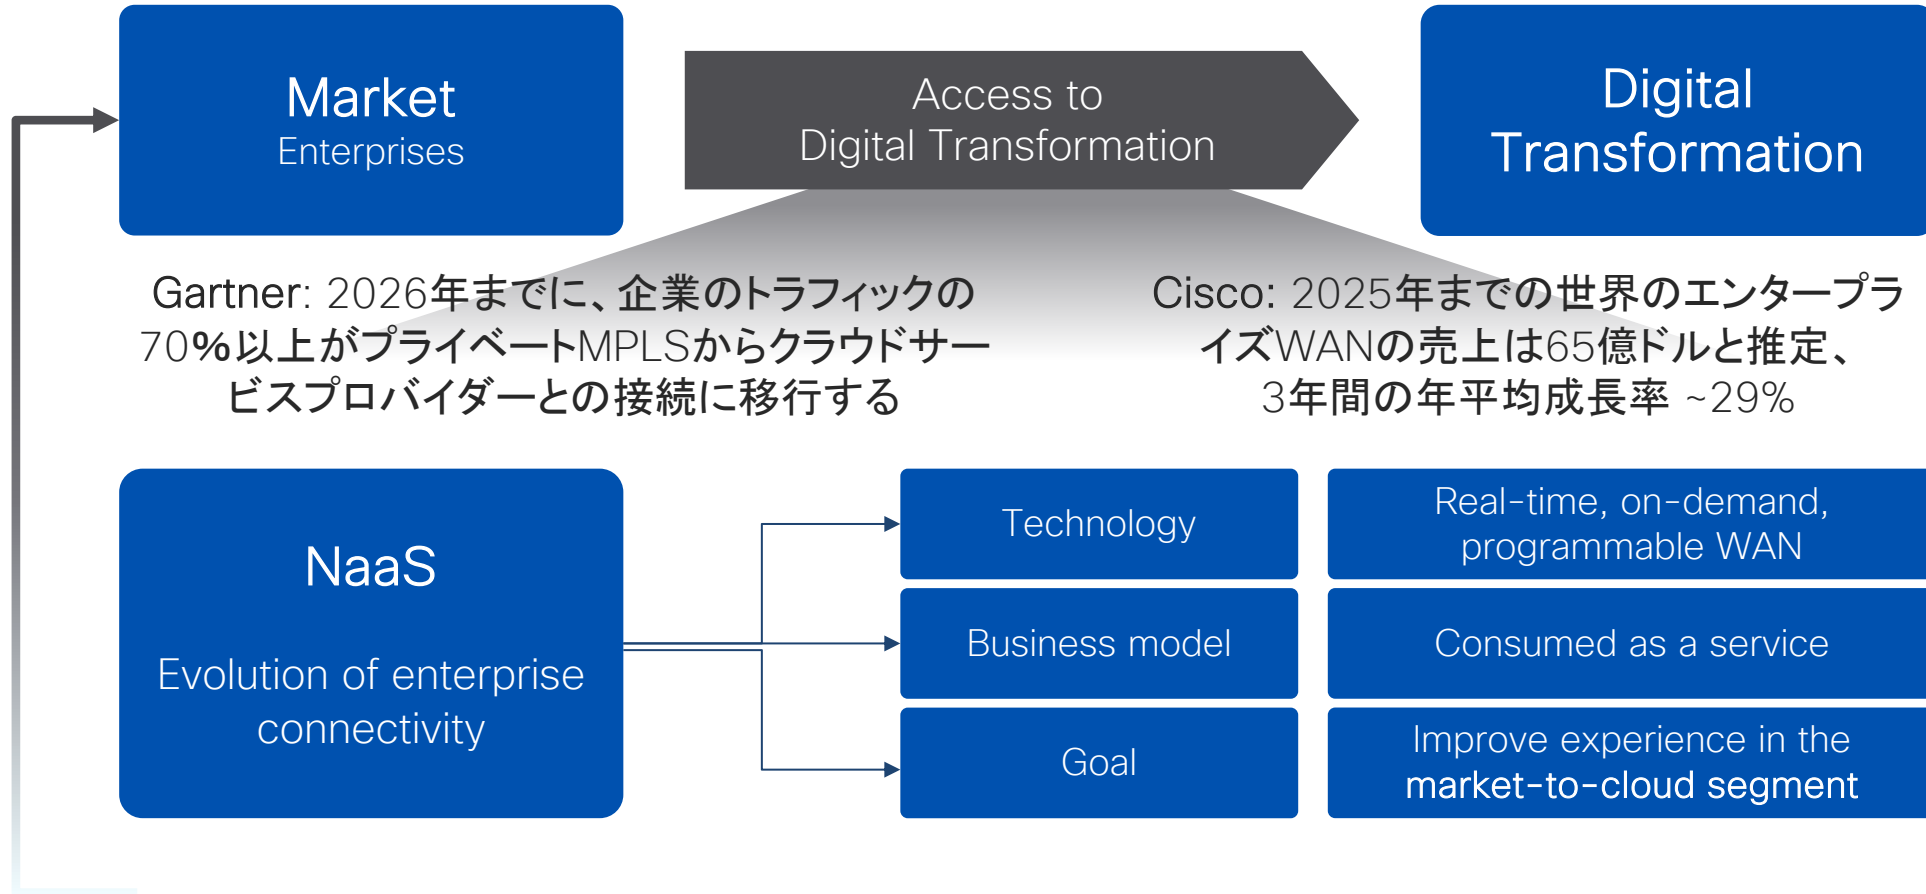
Market
Enterprises

Access to
Digital Transformation

Digital
Transformation

Gartner: 2026年までに、企業のトラフィックの70%以上がプライベートMPLSからクラウドサービスプロバイダーとの接続に移行する

Cisco: 2025年までの世界のエンタープライズWANの売上は65億ドルと推定、3年間の年平均成長率 ~29%

NaaS

Evolution of enterprise connectivity

Technology

Real-time, on-demand, programmable WAN

Business model

Consumed as a service

Goal

Improve experience in the market-to-cloud segment